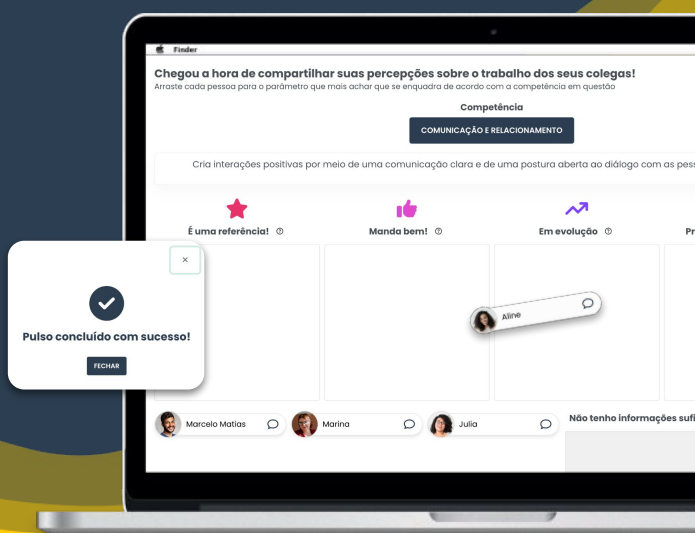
Finder

Chegou a hora de compartilhar suas percepções sobre o trabalho dos seus colegas!
Arraste cada pessoa para o parâmetro que mais achar que se enquadra de acordo com a competência em questão

Competência

COMUNICAÇÃO E RELACIONAMENTO

Cria interações positivas por meio de uma comunicação clara e de uma postura aberta ao diálogo com as pess

É uma referência!

Manda bem!

Em evolução

Pr

Aline

×

Pulso concluído com sucesso!

FECHAR

Marcelo Matias

Marina

Julia

Não tenho informações sufi